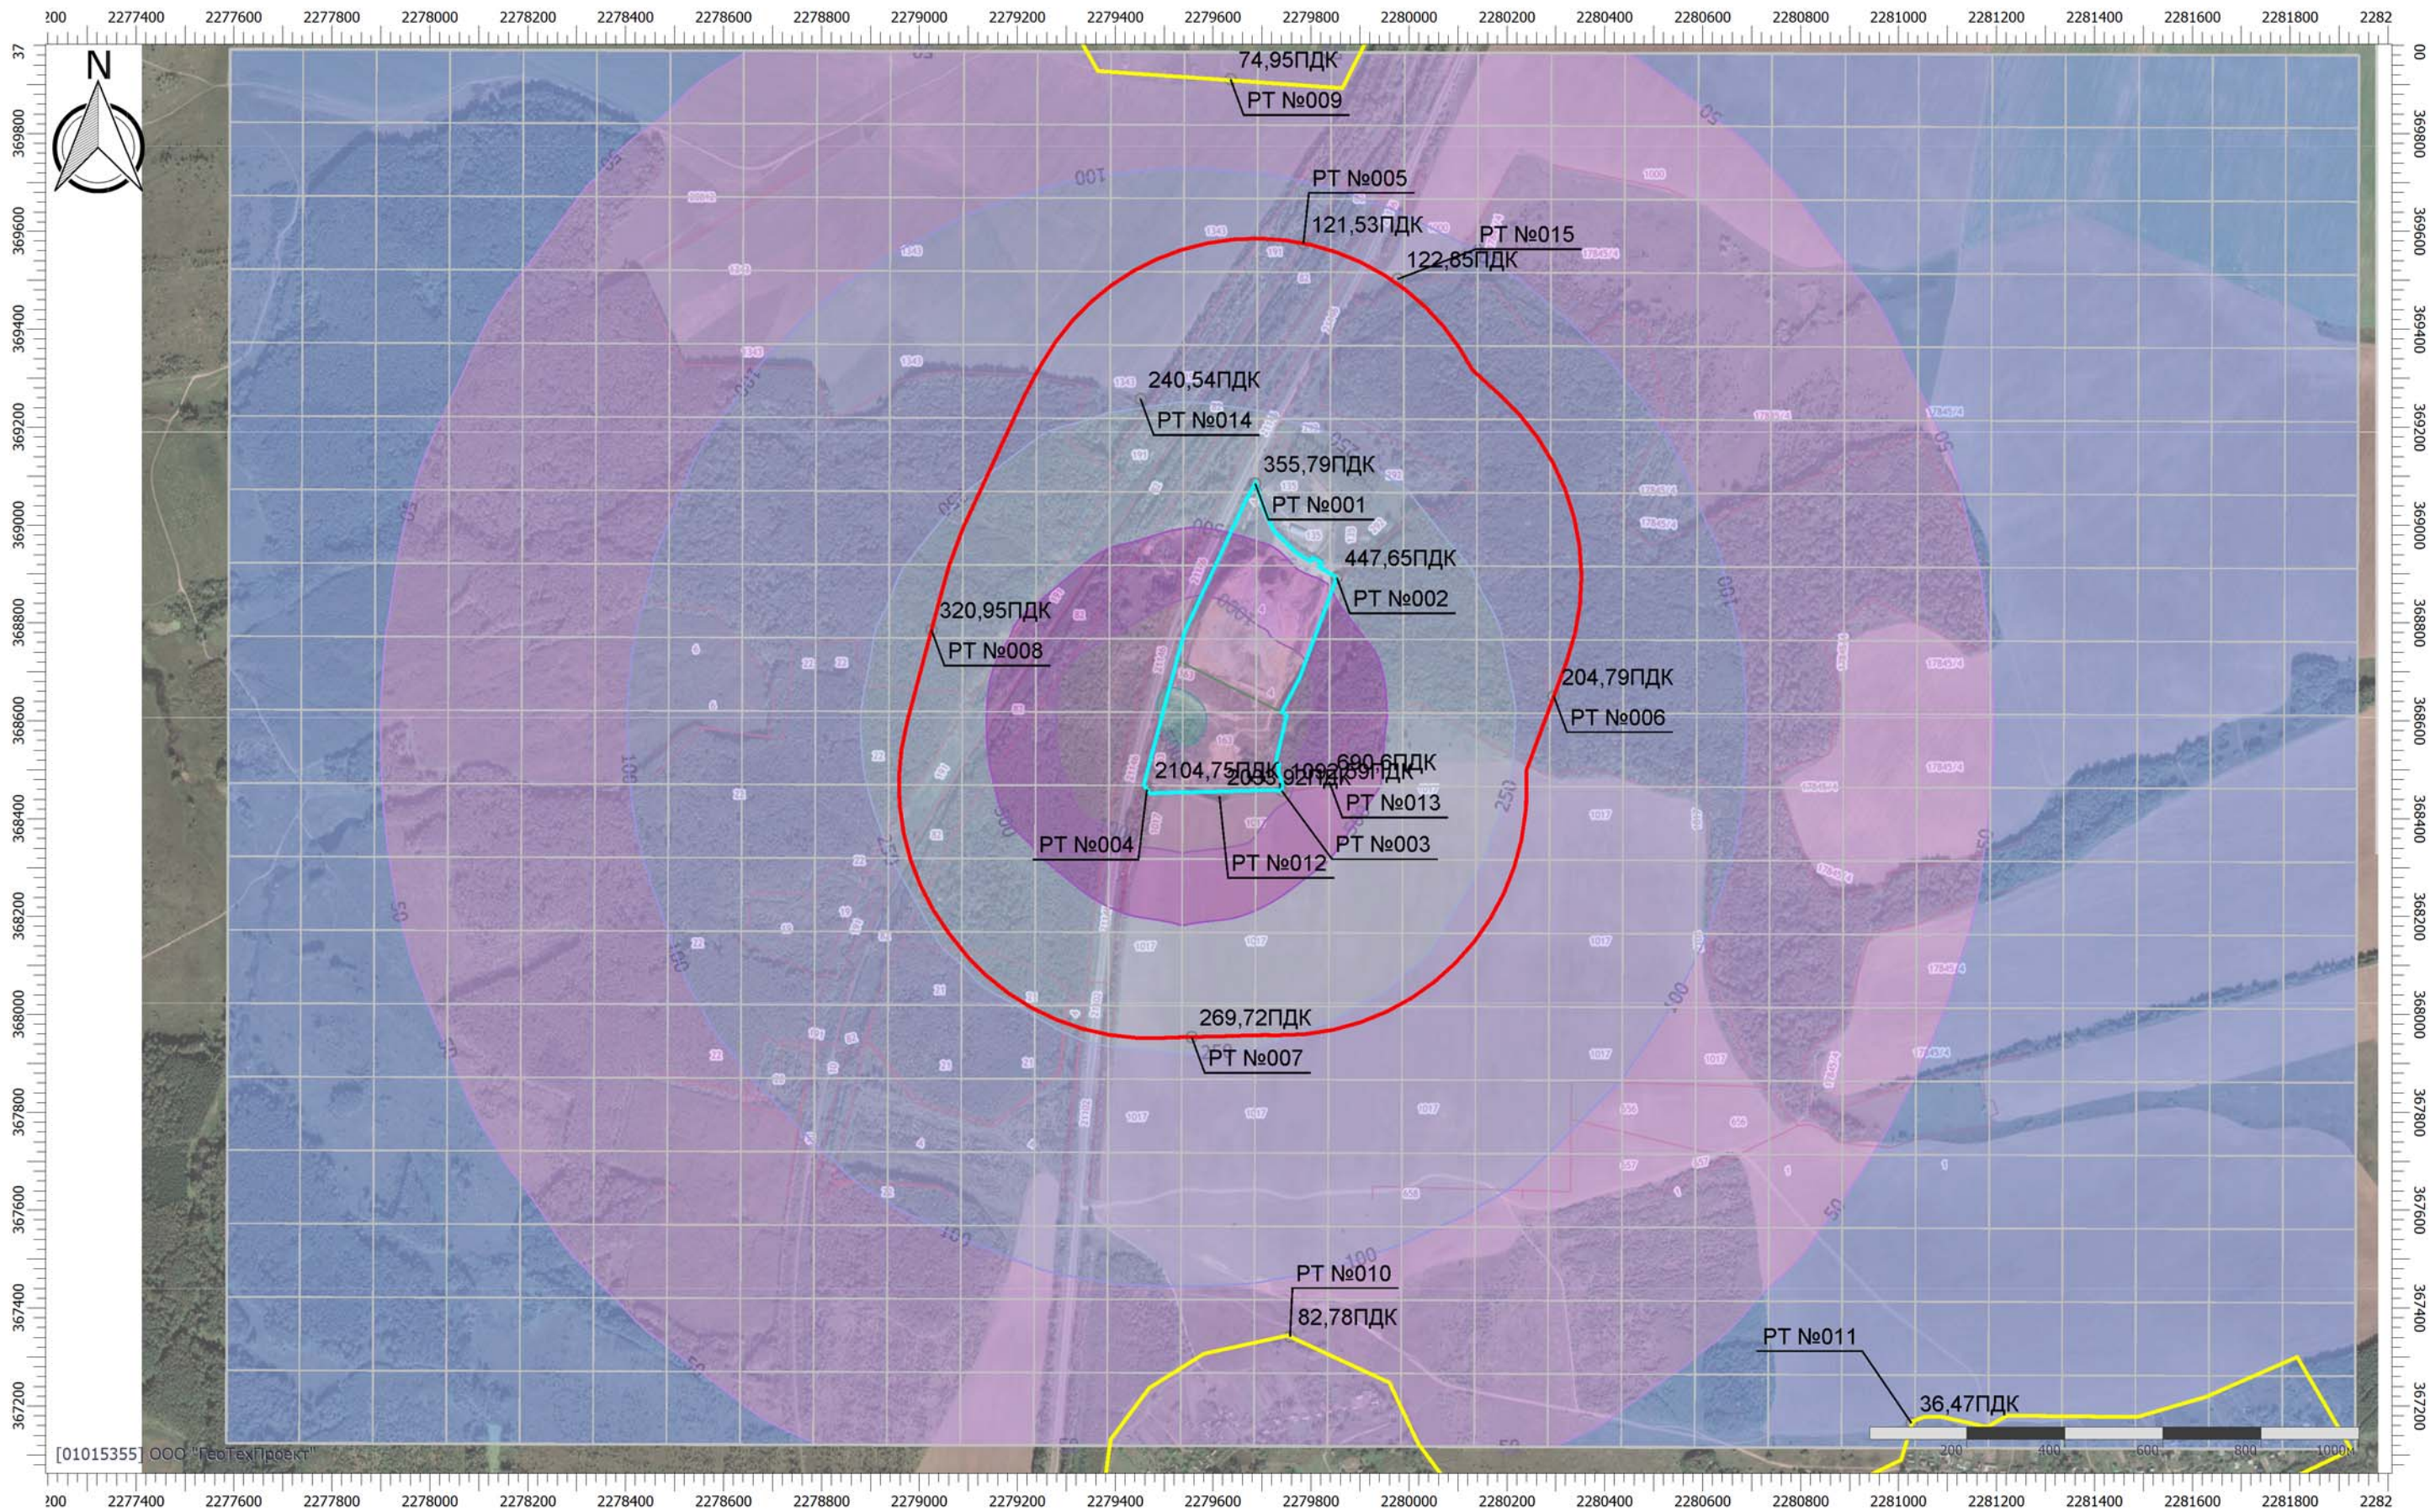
200 2277400 2277600 2277800 2278000 2278200 2278400 2278600 2278800 2279000 2279200 2279400 2279600 2279800 2280000 2280200 2280400 2280600 2280800 2281000 2281200 2281400 2281600 2281800 2282

N

369800 369600 369400 369200 369000 368800 368600 368400 368200 368000 367800 367600 367400 367200

74,95ПДК
РТ №009
РТ №005
121,53ПДК
РТ №015
122,85ПДК
240,54ПДК
РТ №014
355,79ПДК
РТ №001
447,65ПДК
РТ №002
320,95ПДК
РТ №008
204,79ПДК
РТ №006
690,6ПДК
2104,75ПДК
2059,92ПДК
1092,59ПДК
РТ №013
РТ №004
РТ №003
РТ №012
269,72ПДК
РТ №007
РТ №010
82,78ПДК
РТ №011
36,47ПДК

100
50
250
500
1000

200 400 600 800 1000м

[01015355] ООО "ГеоТехПроект"

200 2277400 2277600 2277800 2278000 2278200 2278400 2278600 2278800 2279000 2279200 2279400 2279600 2279800 2280000 2280200 2280400 2280600 2280800 2281000 2281200 2281400 2281600 2281800 2282